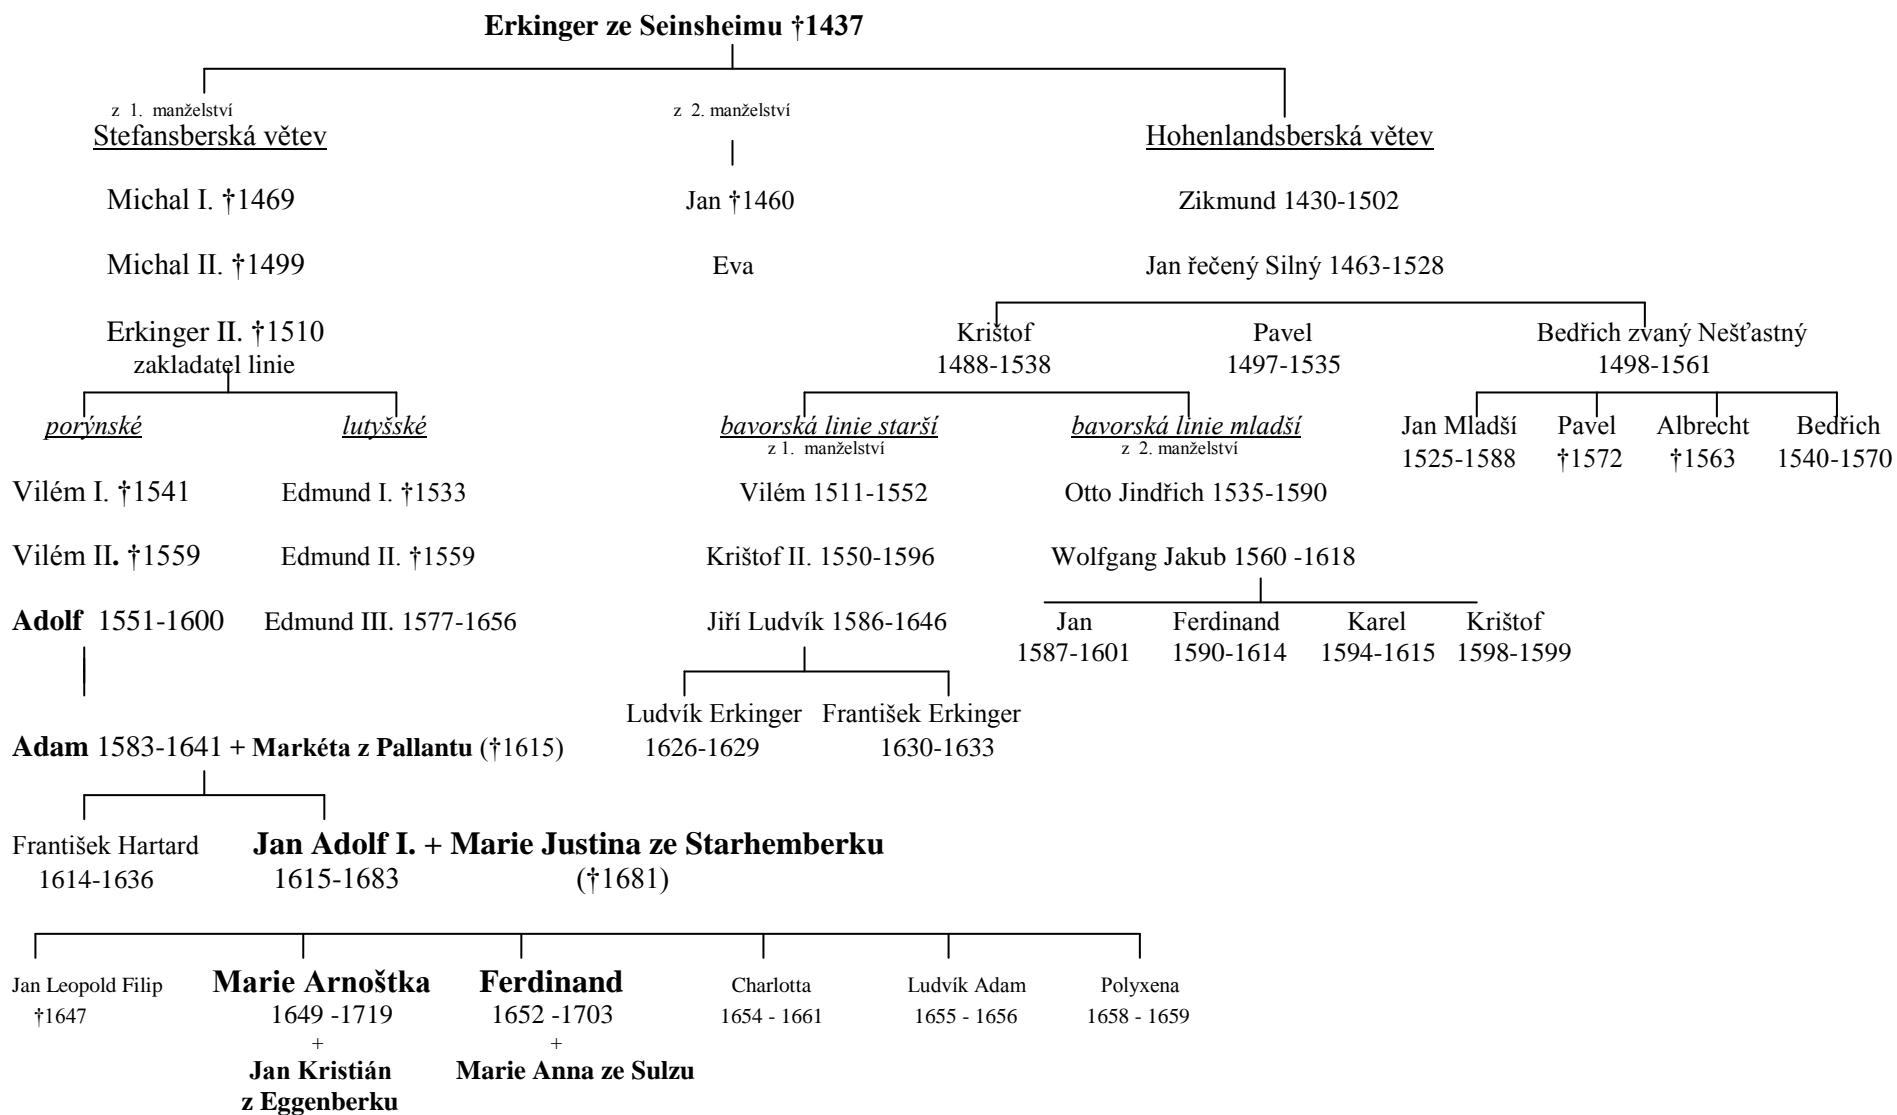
**Erkinger ze Seinsheimu †1437**

z 1. manželství
Stefansberská větev

Michal I. †1469

Michal II. †1499

Erkinger II. †1510
zakladatel linie

porýnské

lutyšské

Vilém I. †1541

Vilém II. †1559

**Adolf** 1551-1600

Edmund I. †1533

Edmund II. †1559

Edmund III. 1577-1656

**Adam** 1583-1641 + **Markéta z Pallantu** (†1615)

František Hartard
1614-1636

**Jan Adolf I. + Marie Justina ze Starhemberku**
1615-1683 (†1681)

Jan Leopold Filip
†1647

**Marie Arnoštka**
1649 -1719
+
**Jan Kristián z Eggenberku**

**Ferdinand**
1652 -1703
+
**Marie Anna ze Sulzu**

Charlotta
1654 - 1661

Ludvík Adam
1655 - 1656

Polyxena
1658 - 1659

z 2. manželství

Jan †1460

Eva

Hohenlandsberská větev

Zikmund 1430-1502

Jan řečený Silný 1463-1528

Krištof
1488-1538

Pavel
1497-1535

Bedřich zvaný Nešťastný
1498-1561

bavorská linie starší
z 1. manželství

Vilém 1511-1552

Krištof II. 1550-1596

Jiří Ludvík 1586-1646

Ludvík Erkinger
1626-1629

František Erkinger
1630-1633

bavorská linie mladší
z 2. manželství

Otto Jindřich 1535-1590

Wolfgang Jakub 1560 -1618

Jan
1587-1601

Ferdinand
1590-1614

Karel
1594-1615

Krištof
1598-1599

Jan Mladší
1525-1588

Pavel
†1572

Albrecht
†1563

Bedřich
1540-1570